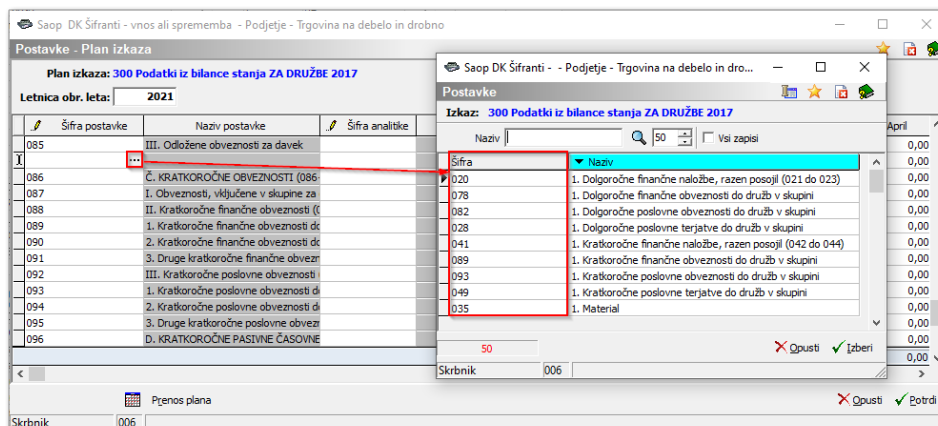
Saop DK Šifranti - vnos ali sprememba - Podjetje - Trgovina na debelo in drobno

Postavke - Plan izkaza

Plan izkaza: 300 Podatki iz bilance stanja ZA DRUŽBE 2017

Letnica obr. leta: 2021

| Šifra postavke | Naziv postavke | Šifra analitike |
|---|---|---|
| 085 | III. Odložene obveznosti za davek | |
| | ... | |
| 086 | Č. KRATKOROČNE OBVEZNOSTI (086- | |
| 087 | I. Obveznosti, vključene v skupine za | |
| 088 | II. Kratkoročne finančne obveznosti ( | |
| 089 | 1. Kratkoročne finančne obveznosti d | |
| 090 | 2. Kratkoročne finančne obveznosti d | |
| 091 | 3. Druge kratkoročne finančne obve | |
| 092 | III. Kratkoročne poslovne obveznosti | |
| 093 | 1. Kratkoročne poslovne obveznosti d | |
| 094 | 2. Kratkoročne poslovne obveznosti d | |
| 095 | 3. Druge kratkoročne poslovne obvez | |
| 096 | D. KRATKOROČNE PASIVNE ČASOVNE | |

April
0,00
0,00
0,00
0,00
0,00
0,00
0,00
0,00
0,00
0,00
0,00
0,00
0,00
0,00

Prenos plana

Skrbnik 006

Opusti Potrdi

Saop DK Šifranti - - Podjetje - Trgovina na debelo in dro...

Postavke

Izkaz: 300 Podatki iz bilance stanja ZA DRUŽBE 2017

Naziv 50 Vsi zapisi

| Šifra | Naziv |
|---|---|
| 020 | 1. Dolgoročne finančne naložbe, razen posojil (021 do 023) |
| 078 | 1. Dolgoročne finančne obveznosti do družb v skupini |
| 082 | 1. Dolgoročne poslovne obveznosti do družb v skupini |
| 028 | 1. Dolgoročne poslovne terjatve do družb v skupini |
| 041 | 1. Kratkoročne finančne naložbe, razen posojil (042 do 044) |
| 089 | 1. Kratkoročne finančne obveznosti do družb v skupini |
| 093 | 1. Kratkoročne poslovne obveznosti do družb v skupini |
| 049 | 1. Kratkoročne poslovne terjatve do družb v skupini |
| 035 | 1. Material |

50

Opusti Izberi

Skrbnik 006